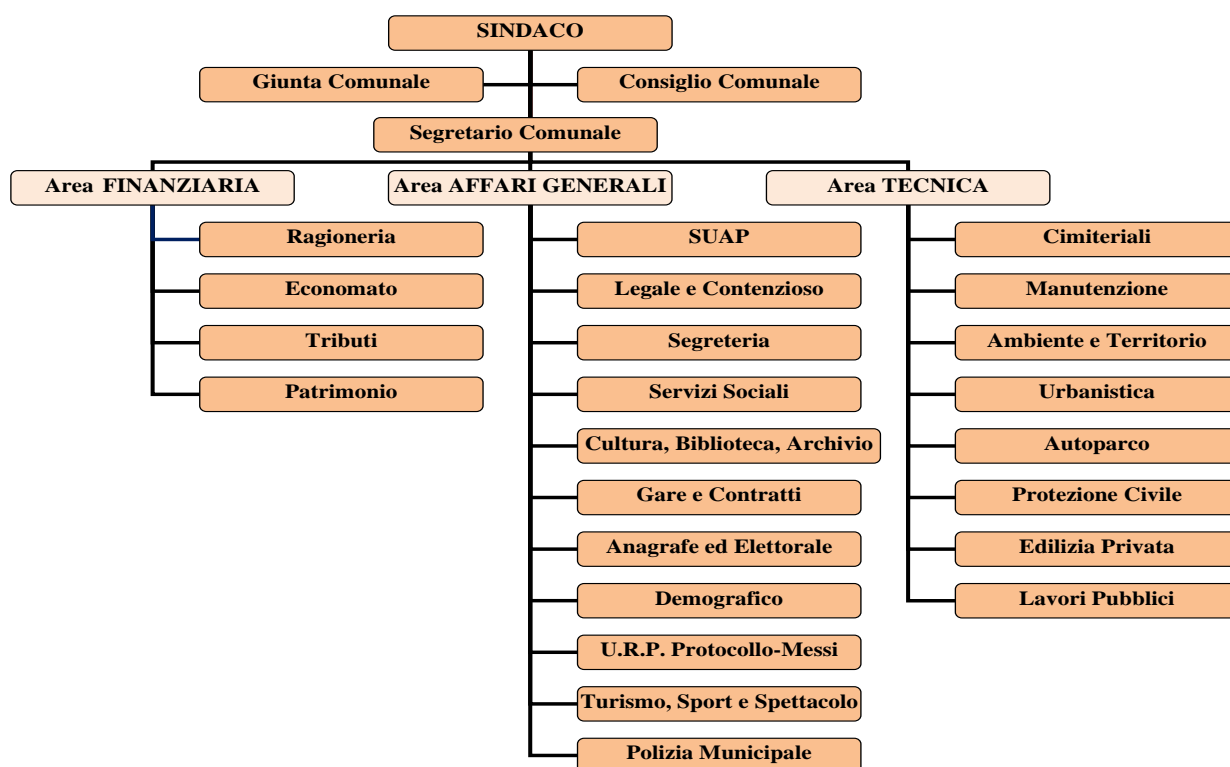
SINDACO

Giunta Comunale

Consiglio Comunale

Segretario Comunale

Area FINANZIARIA

Ragioneria

Economato

Tributi

Patrimonio

Area AFFARI GENERALI

SUAP

Legale e Contenzioso

Segreteria

Servizi Sociali

Cultura, Biblioteca, Archivio

Gare e Contratti

Anagrafe ed Elettorale

Demografico

U.R.P. Protocollo-Messi

Turismo, Sport e Spettacolo

Polizia Municipale

Area TECNICA

Cimiteriali

Manutenzione

Ambiente e Territorio

Urbanistica

Autoparco

Protezione Civile

Edilizia Privata

Lavori Pubblici